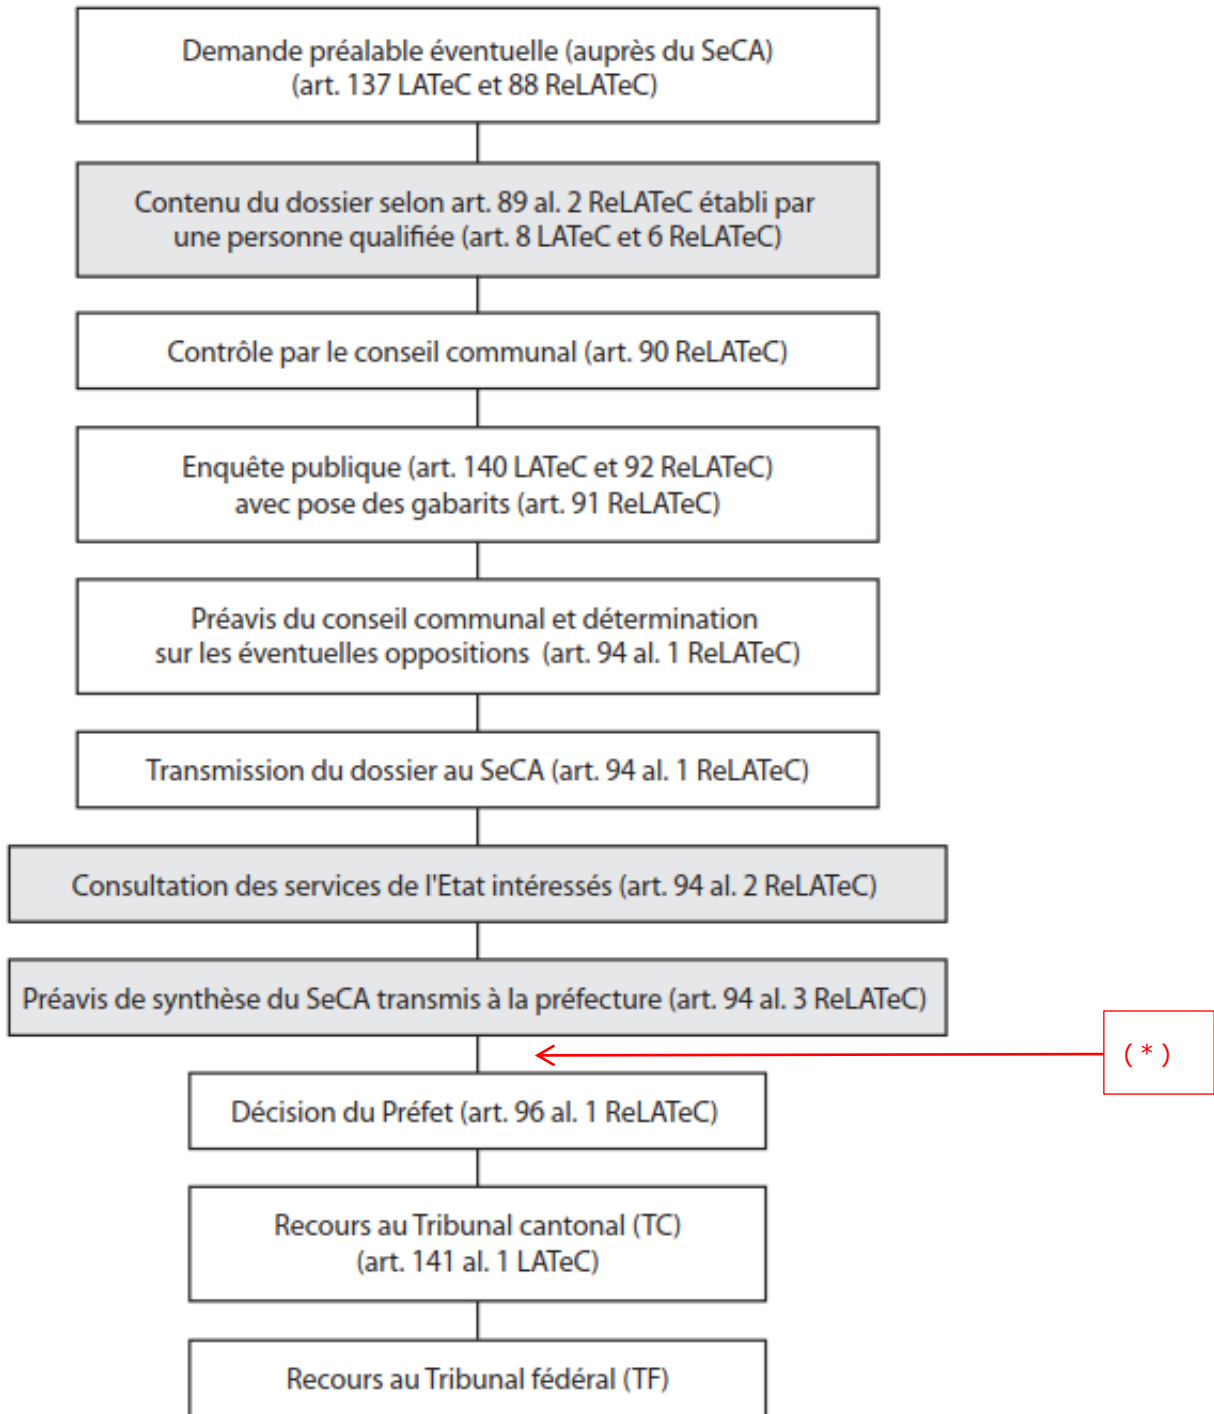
Demande préalable éventuelle (auprès du SeCA) (art. 137 LATeC et 88 ReLATeC)

Contenu du dossier selon art. 89 al. 2 ReLATeC établi par une personne qualifiée (art. 8 LATeC et 6 ReLATeC)

Contrôle par le conseil communal (art. 90 ReLATeC)

Enquête publique (art. 140 LATeC et 92 ReLATeC) avec pose des gabarits (art. 91 ReLATeC)

Préavis du conseil communal et détermination sur les éventuelles oppositions (art. 94 al. 1 ReLATeC)

Transmission du dossier au SeCA (art. 94 al. 1 ReLATeC)

Consultation des services de l'Etat intéressés (art. 94 al. 2 ReLATeC)

Préavis de synthèse du SeCA transmis à la préfecture (art. 94 al. 3 ReLATeC)

( * )

Décision du Préfet (art. 96 al. 1 ReLATeC)

Recours au Tribunal cantonal (TC) (art. 141 al. 1 LATeC)

Recours au Tribunal fédéral (TF)